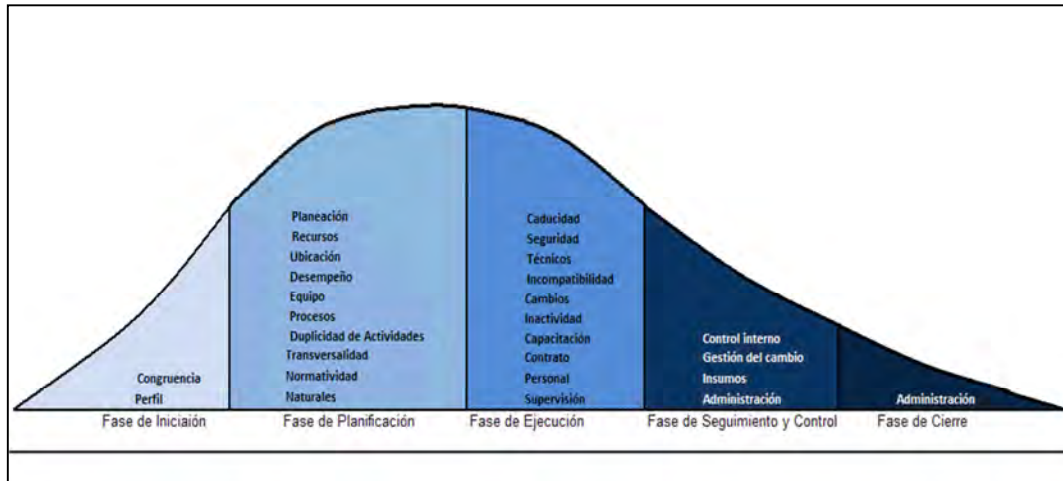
Congruencia
Perfil

Planeación
Recursos
Ubicación
Desempeño
Equipo
Procesos
Duplicidad de Actividades
Transversalidad
Normatividad
Naturales

Caducidad
Seguridad
Técnicos
Incompatibilidad
Cambios
Inactividad
Capacitación
Contrato
Personal
Supervisión

Control interno
Gestión del cambio
Insumos
Administración

Administración

Fase de Iniciaión
Fase de Planificación
Fase de Ejecución
Fase de Seguimiento y Control
Fase de Cierre